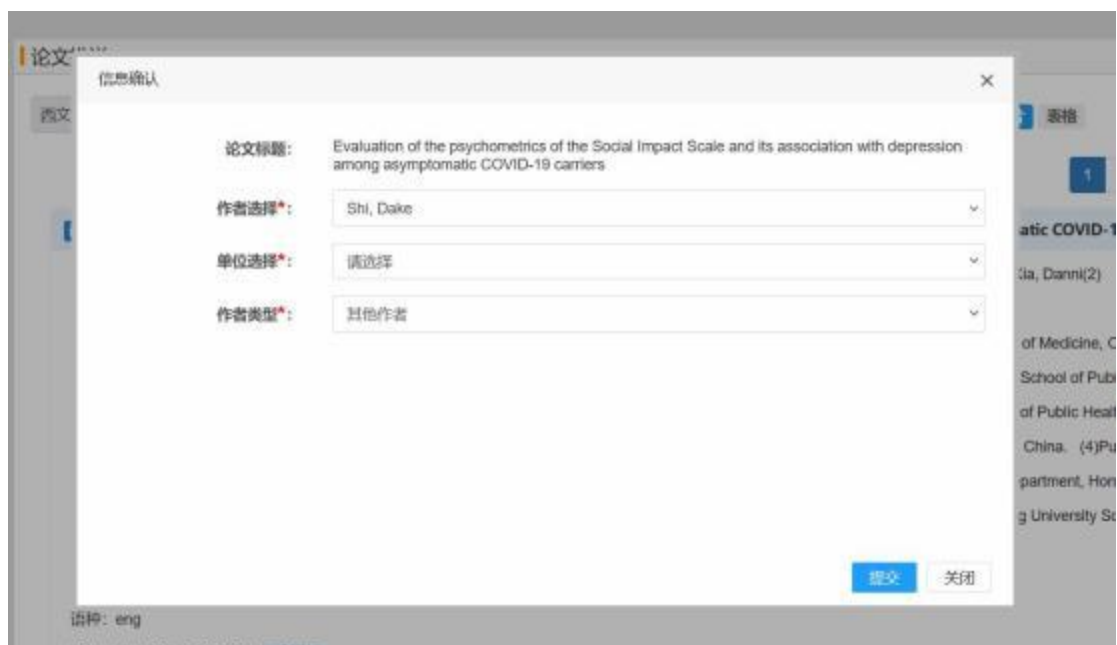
论文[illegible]

信息确认

×

西文

论文标题: Evaluation of the psychometrics of the Social Impact Scale and its association with depression among asymptomatic COVID-19 carriers

作者选择*: Shi, Dake

单位选择*: 请选择

作者类型*: 其他作者

提交 关闭

表格

1

atic COVID-1

Xia, Danni(2)

of Medicine, C

School of Pub

of Public Heal

China. (4)Pu

partment, Hon

g University S

语种: eng